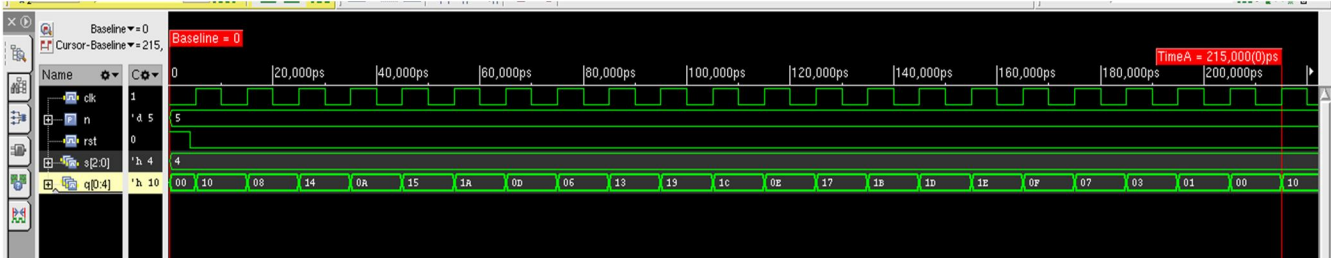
Baseline = 0
Cursor-Baseline = 215,
Baseline = 0
TimeA = 215,000(0)ps

| Name | C | |
|---|---|---|
| clk | 1 | |
| n | 'd 5 | 5 |
| rst | 0 | |
| s[2:0] | 'h 4 | 4 |
| q[0:4] | 'h 10 | 00 10 08 14 0A 15 1A 0D 06 13 19 1C 0E 17 1B 1D 1E 0F 07 03 01 00 10 |

0 | 20,000ps | 40,000ps | 60,000ps | 80,000ps | 100,000ps | 120,000ps | 140,000ps | 160,000ps | 180,000ps | 200,000ps